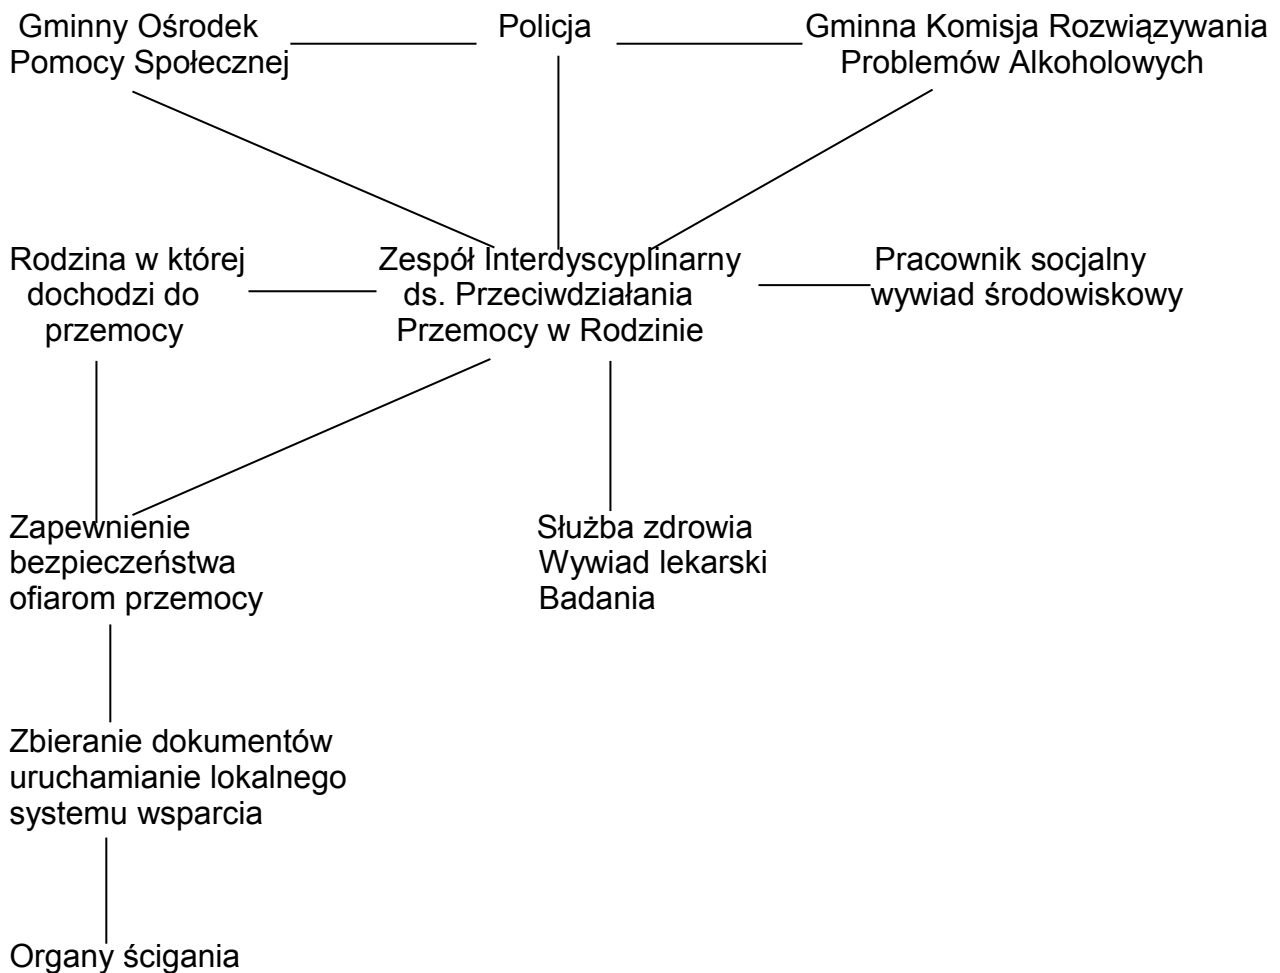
Gminny Ośrodek Pomocy Społecznej

Policja

Gminna Komisja Rozwiązywania Problemów Alkoholowych

Rodzina w której dochodzi do przemocy

Zespół Interdyscyplinarny ds. Przeciwdziałania Przemocy w Rodzinie

Pracownik socjalny wywiad środowiskowy

Zapewnienie bezpieczeństwa ofiarom przemocy

Służba zdrowia Wywiad lekarski Badania

Zbieranie dokumentów uruchamianie lokalnego systemu wsparcia

Organy ścigania